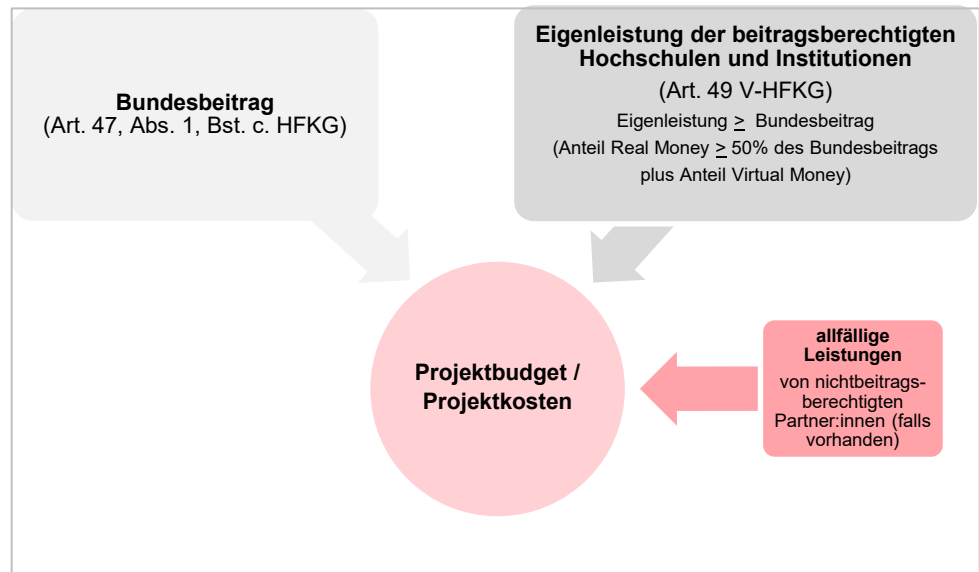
**Bundesbeitrag**
(Art. 47, Abs. 1, Bst. c. HFKG)

**Eigenleistung der beitragsberechtigten Hochschulen und Institutionen**
(Art. 49 V-HFKG)
Eigenleistung $\geq$ Bundesbeitrag
(Anteil Real Money $\geq$ 50% des Bundesbeitrags plus Anteil Virtual Money)

**Projektbudget / Projektkosten**

**allfällige Leistungen**
von nichtbeitragsberechtigten Partner:innen (falls vorhanden)